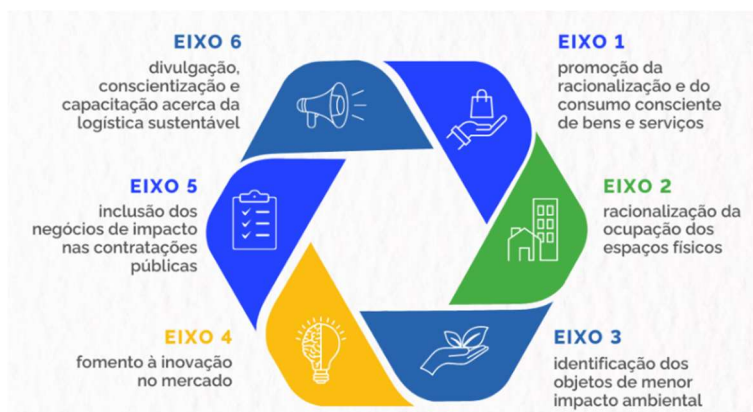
EIXO 6
divulgação, conscientização e capacitação acerca da logística sustentável

EIXO 1
promoção da racionalização e do consumo consciente de bens e serviços

EIXO 5
inclusão dos negócios de impacto nas contratações públicas

EIXO 2
racionalização da ocupação dos espaços físicos

EIXO 4
fomento à inovação no mercado

EIXO 3
identificação dos objetos de menor impacto ambiental